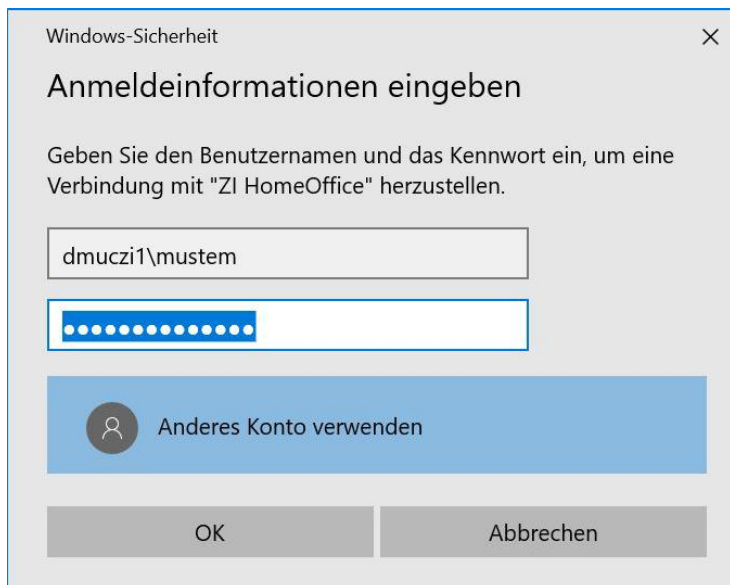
Windows-Sicherheit

×

Anmeldeinformationen eingeben

Geben Sie den Benutzernamen und das Kennwort ein, um eine Verbindung mit "ZI HomeOffice" herzustellen.

dmuczi1\mustem

••••••••••••••

Anderes Konto verwenden

OK

Abbrechen